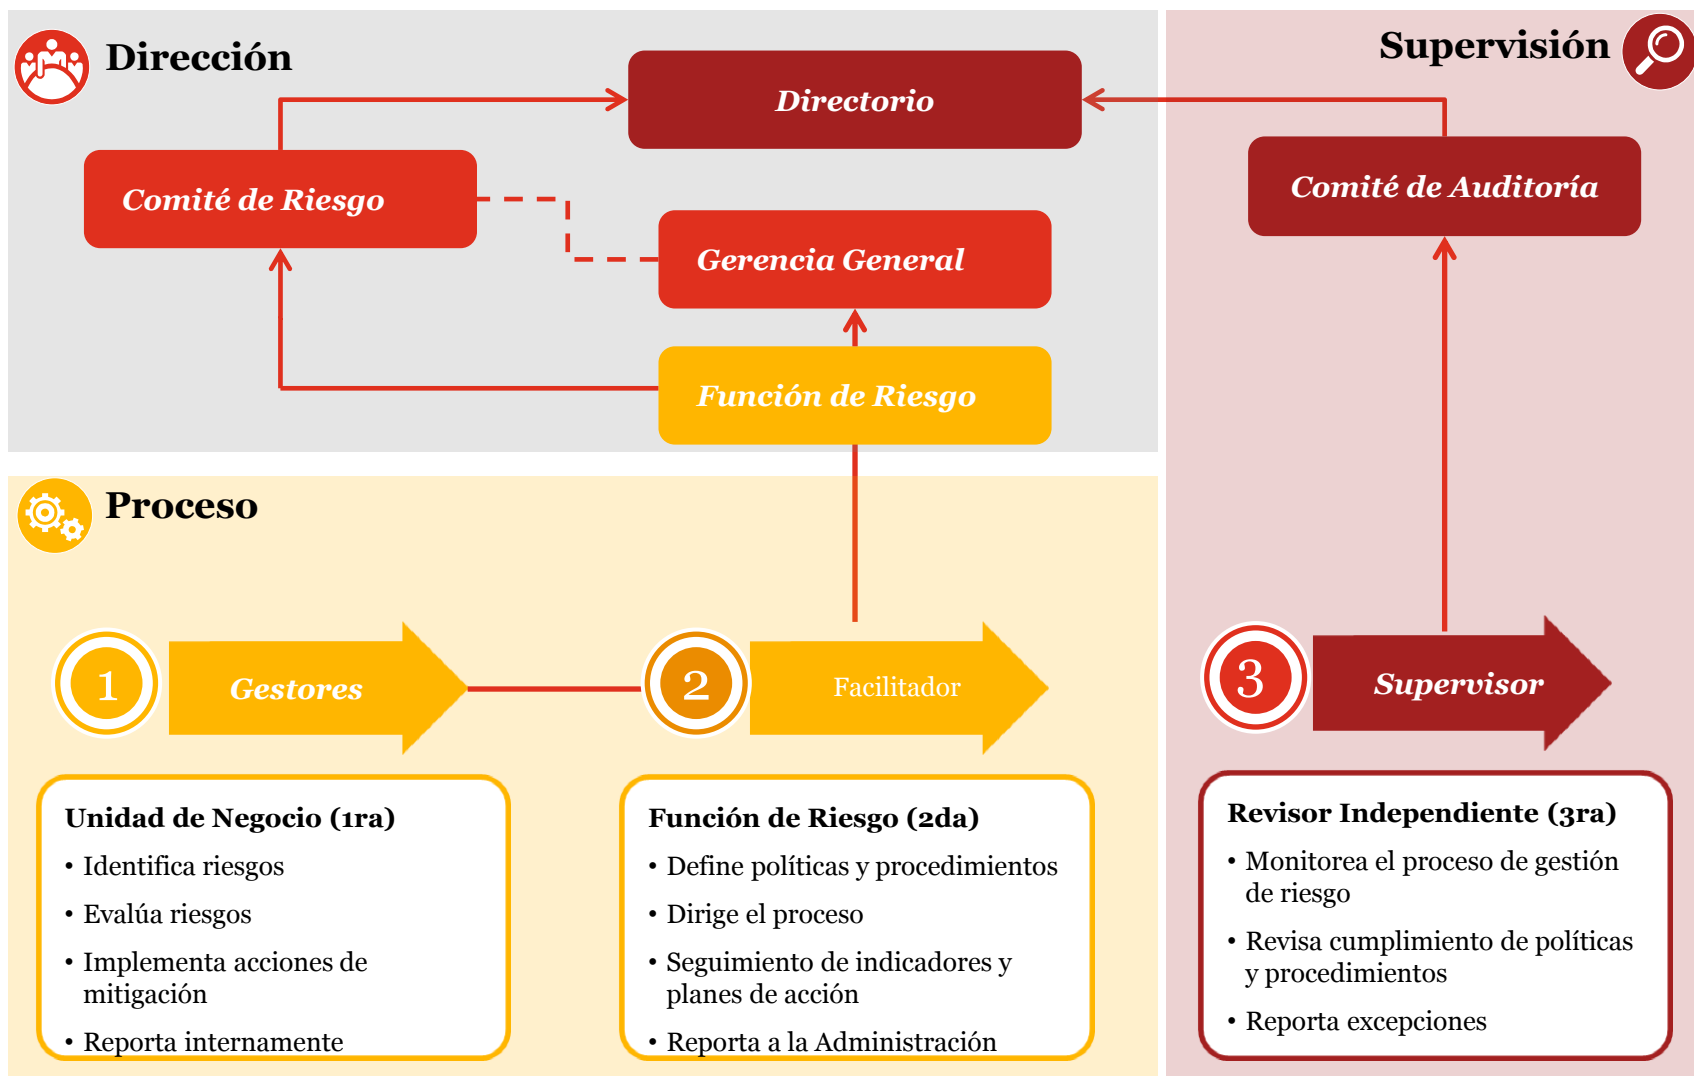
Dirección

Directorio

Supervisión

Comité de Riesgo

Comité de Auditoría

Gerencia General

Función de Riesgo

Proceso

1

Gestores

2

Facilitador

3

Supervisor

Unidad de Negocio (1ra)
• Identifica riesgos
• Evalúa riesgos
• Implementa acciones de mitigación
• Reporta internamente

Función de Riesgo (2da)
• Define políticas y procedimientos
• Dirige el proceso
• Seguimiento de indicadores y planes de acción
• Reporta a la Administración

Revisor Independiente (3ra)
• Monitorea el proceso de gestión de riesgo
• Revisa cumplimiento de políticas y procedimientos
• Reporta excepciones